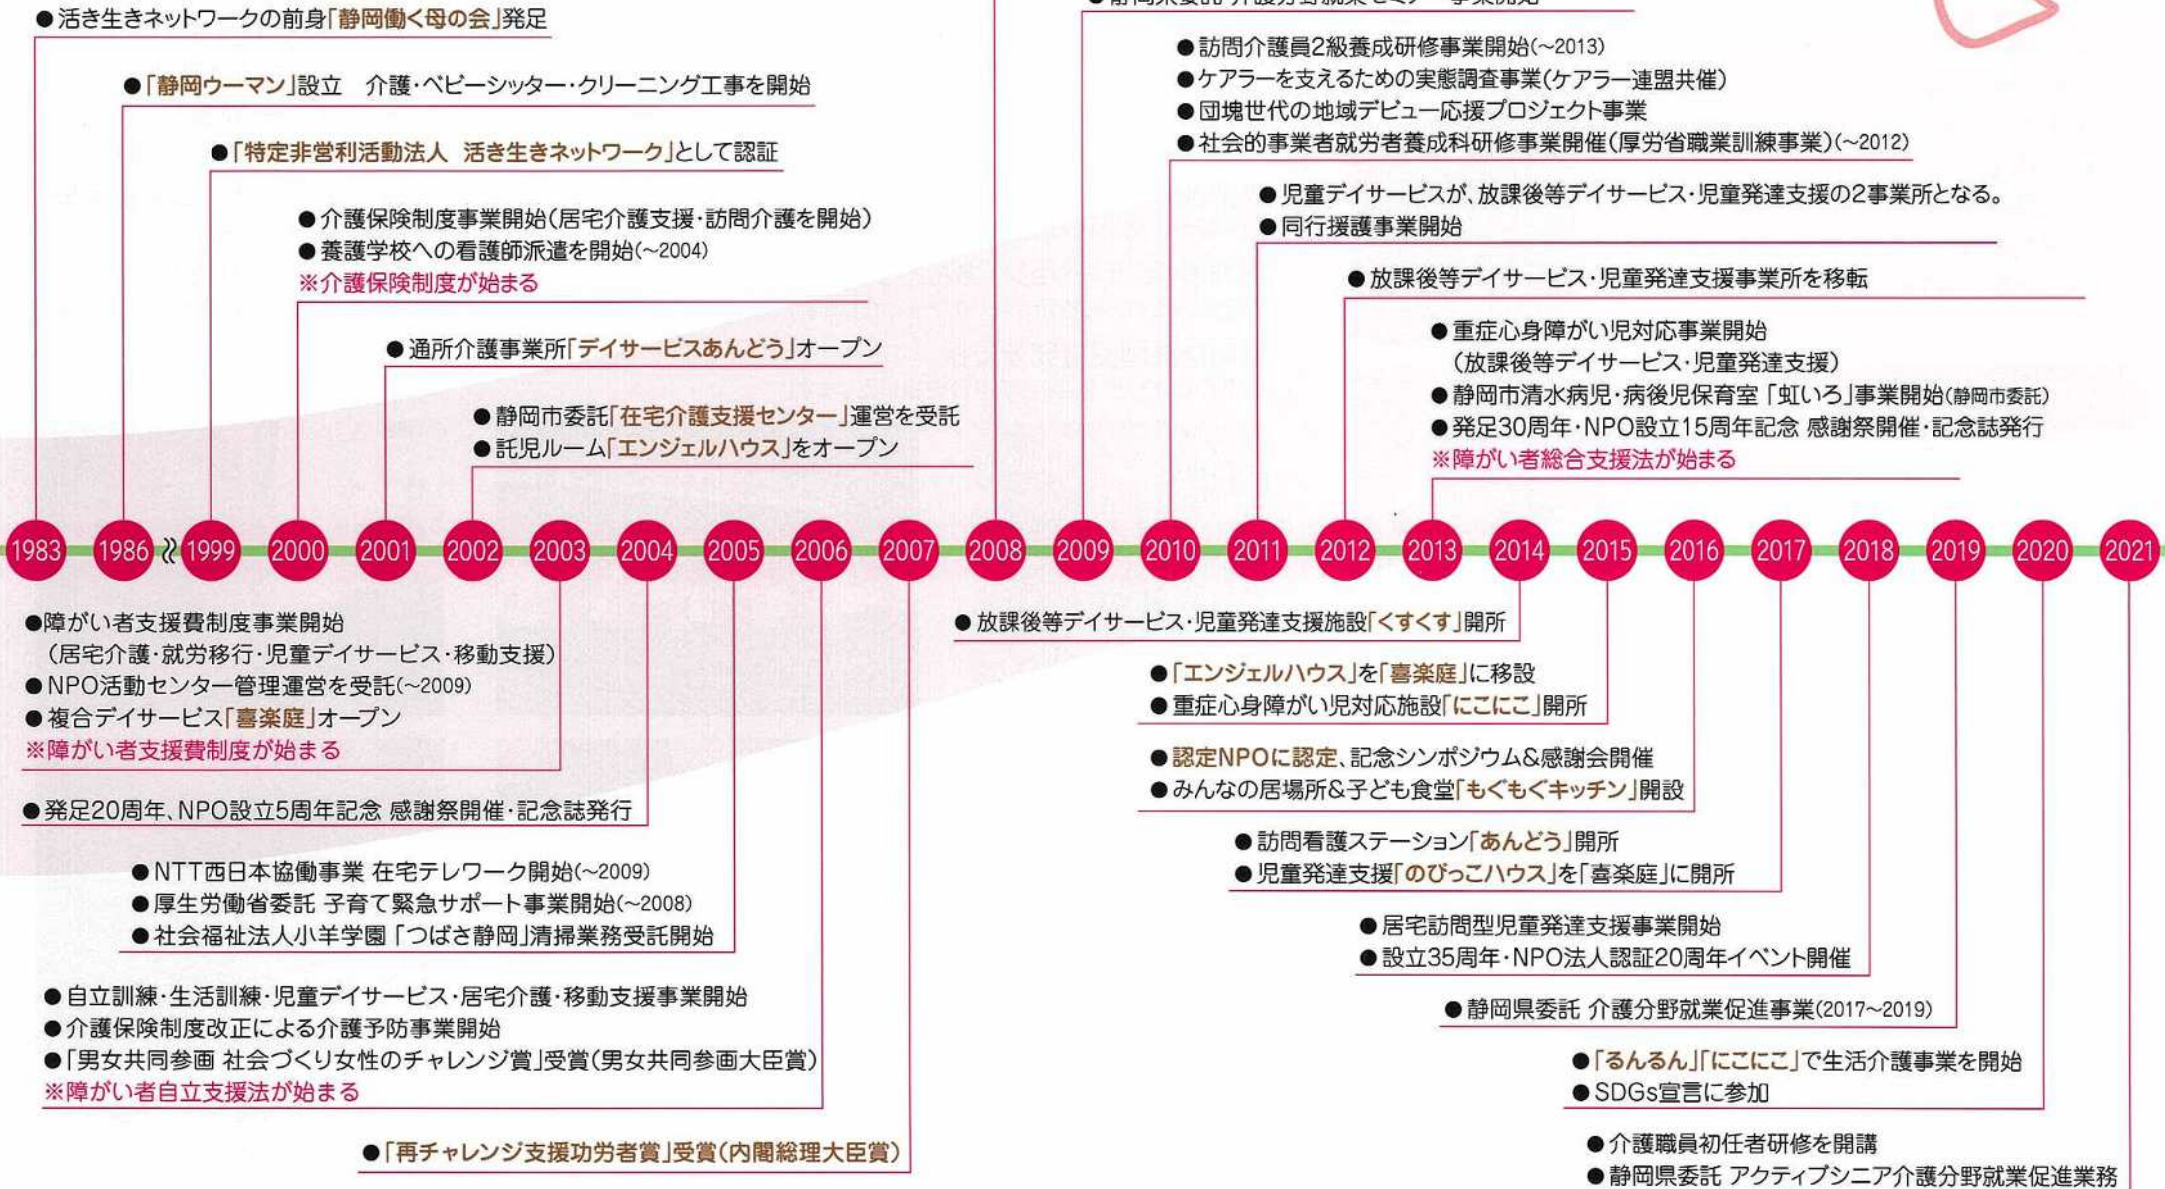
●活き生きネットワークの前身「静岡働く母の会」発足

●「静岡ウーマン」設立　介護・ベビーシッター・クリーニング工事を開始

●「特定非営利活動法人　活き生きネットワーク」として認証

●介護保険制度事業開始（居宅介護支援・訪問介護を開始）
●養護学校への看護師派遣を開始（~2004）
※介護保険制度が始まる

●通所介護事業所「デイサービスあんどう」オープン

●静岡市委託「在宅介護支援センター」運営を受託
●託児ルーム「エンジェルハウス」をオープン

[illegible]

●訪問介護員2級養成研修事業開始（~2013）
●ケアラーを支えるための実態調査事業（ケアラー連盟共催）
●団塊世代の地域デビュー応援プロジェクト事業
●社会的事業者就労者養成科研修事業開催（厚労省職業訓練事業）（~2012）

●児童デイサービスが、放課後等デイサービス・児童発達支援の2事業所となる。
●同行援護事業開始

●放課後等デイサービス・児童発達支援事業所を移転

●重症心身障がい児対応事業開始
（放課後等デイサービス・児童発達支援）
●静岡市清水病児・病後児保育室「虹いろ」事業開始（静岡市委託）
●発足30周年・NPO設立15周年記念 感謝祭開催・記念誌発行
※障がい者総合支援法が始まる

1983 1986 1999 2000 2001 2002 2003 2004 2005 2006 2007 2008 2009 2010 2011 2012 2013 2014 2015 2016 2017 2018 2019 2020 2021

●障がい者支援費制度事業開始
（居宅介護・就労移行・児童デイサービス・移動支援）
●NPO活動センター管理運営を受託（~2009）
●複合デイサービス「喜楽庭」オープン
※障がい者支援費制度が始まる

●発足20周年、NPO設立5周年記念 感謝祭開催・記念誌発行

●NTT西日本協働事業 在宅テレワーク開始（~2009）
●厚生労働省委託 子育て緊急サポート事業開始（~2008）
●社会福祉法人小羊学園「つばさ静岡」清掃業務受託開始

●自立訓練・生活訓練・児童デイサービス・居宅介護・移動支援事業開始
●介護保険制度改正による介護予防事業開始
●「男女共同参画 社会づくり女性のチャレンジ賞」受賞（男女共同参画大臣賞）
※障がい者自立支援法が始まる

●「再チャレンジ支援功労者賞」受賞（内閣総理大臣賞）

●放課後等デイサービス・児童発達支援施設「くすくす」開所

●「エンジェルハウス」を「喜楽庭」に移設
●重症心身障がい児対応施設「にこにこ」開所

●認定NPOに認定、記念シンポジウム&感謝会開催
●みんなの居場所&子ども食堂「もぐもぐキッチン」開設

●訪問看護ステーション「あんどう」開所
●児童発達支援「のびっこハウス」を「喜楽庭」に開所

●居宅訪問型児童発達支援事業開始
●設立35周年・NPO法人認証20周年イベント開催

●静岡県委託 介護分野就業促進事業（2017~2019）

●「るんるん」「にこにこ」で生活介護事業を開始
●SDGs宣言に参加

●介護職員初任者研修を開講
●静岡県委託 アクティブシニア介護分野就業促進業務